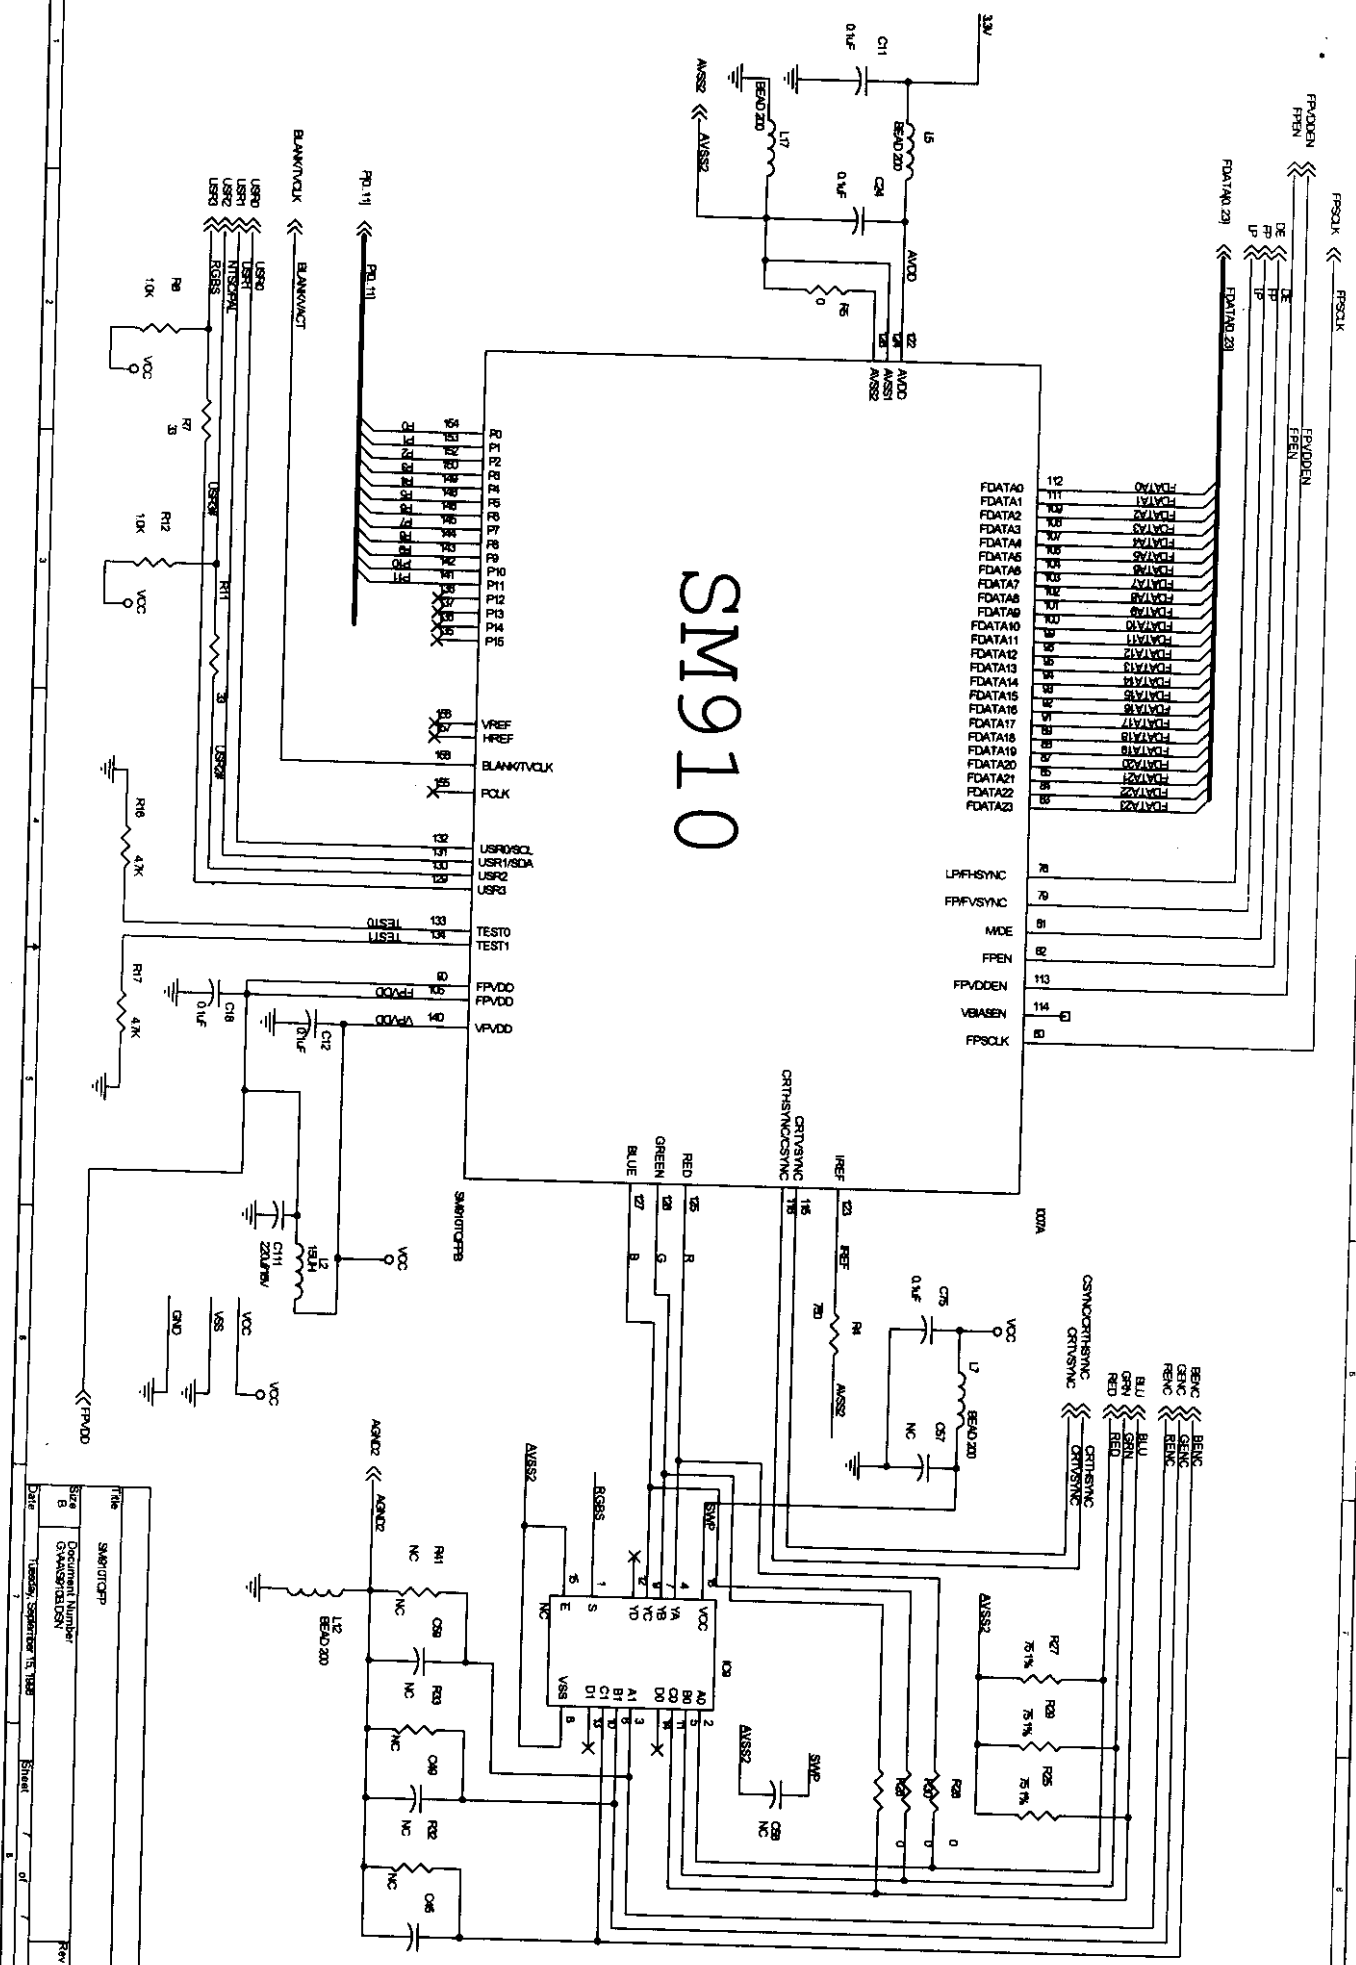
SM910

3.3V
C11
0.1uF
L5
BEAD 200
C24
0.1uF
AVDD
AVSS2
L17
BEAD 200
R5
0
122
124
126
AVDD
AVSS1
AVSS2

FPVDDEN
FPEN
FPSCLK
FDATA[0..23]
DE
FP
LP

PD..11]
BLANK/TVCLK
USR0
USR1
USR2
USR3
RGBS
NTSC/PAL
R8
10K
VCC
R7
33
R12
10K
VCC
R11
33
R16
4.7K
R17
4.7K

P0
P1
P2
P3
P4
P5
P6
P7
P8
P9
P10
P11
P12
P13
P14
P15
154
153
152
150
149
148
146
145
144
143
142
141
VREF
HREF
158
157
BLANK/TVCLK
168
PCLK
155
USR0/SCL
USR1/SDA
USR2
USR3
132
131
130
129
TEST0
TEST1
133
134
FPVDD
FPVDD
VPVDD
140
C18
0.1uF
C12
0.1uF

FDATA0
FDATA1
FDATA2
FDATA3
FDATA4
FDATA5
FDATA6
FDATA7
FDATA8
FDATA9
FDATA10
FDATA11
FDATA12
FDATA13
FDATA14
FDATA15
FDATA16
FDATA17
FDATA18
FDATA19
FDATA20
FDATA21
FDATA22
FDATA23
112
111
LP/FHSYNC
FP/FVSYNC
M/DE
FPEN
FPVDDEN
VBIASEN
FPSCLK
78
79
81
82
113
114
80

IREF
CRTVSYNC
CRTHSYNC/CSYNC
RED
GREEN
BLUE
123
116
115
125
128
127
IREF
R
G
B
SM910TQFP
U7A
R4
750
AVSS2
VCC
C75
0.1uF
L7
BEAD 200
C57
NC
L2
15UH
C11
220uF/16V
VCC
GND
VSS
VCC
FPVDD

BENC
GENC
RENC
BLU
GRN
RED
CSYNC/CRTHSYNC
CRTVSYNC
CRTHSYNC
AVSS2
R27
75 1%
R28
75 1%
R25
75 1%
R29
0
R30
0
AVSS2
SWP
C68
NC
U8
VCC
VSS
YA
YB
YC
YD
S
E
A0
B0
C0
D0
A1
B1
C1
D1
NC
SWP
RGBS
AVSS2
AGND2
R41
NC
C59
NC
R33
NC
C60
NC
R32
NC
C65
NC
L12
BEAD 200

Title
SM910TQFP
Size
B
Document Number
G:\AAS\910.DSN
Rev
Date
Tuesday, September 15, 1998
Sheet
7
of
7
1
2
3
4
5
6
7
8